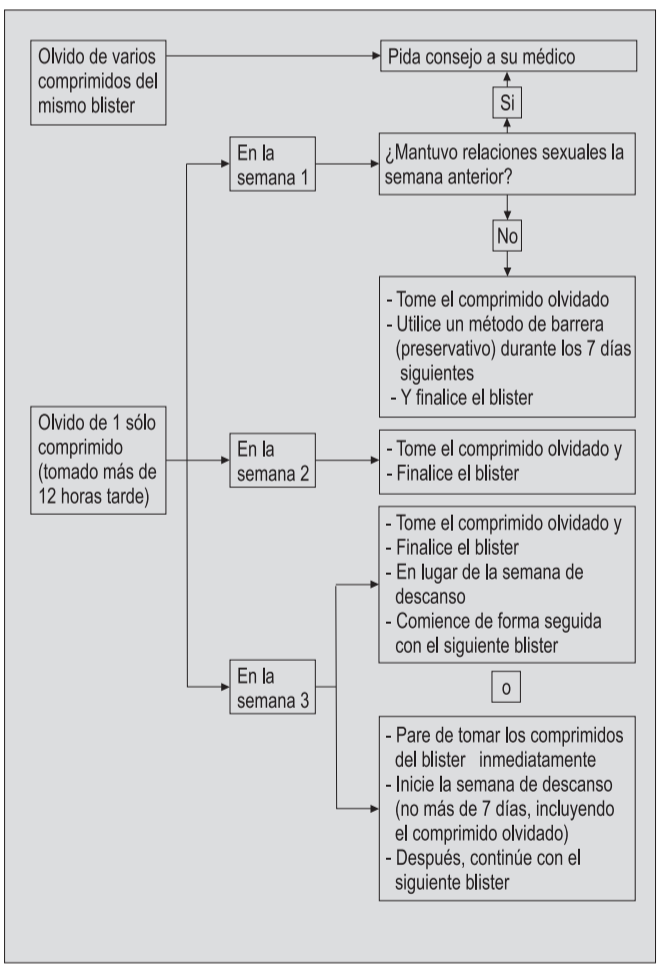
Olvido de varios comprimidos del mismo blister

Pida consejo a su médico

Si

En la semana 1

¿Mantuvo relaciones sexuales la semana anterior?

No

- Tome el comprimido olvidado
- Utilice un método de barrera (preservativo) durante los 7 días siguientes
- Y finalice el blister

Olvido de 1 sólo comprimido (tomado más de 12 horas tarde)

En la semana 2

- Tome el comprimido olvidado y
- Finalice el blister

- Tome el comprimido olvidado y
- Finalice el blister
- En lugar de la semana de descanso
- Comience de forma seguida con el siguiente blister

En la semana 3

o

- Pare de tomar los comprimidos del blister inmediatamente
- Inicie la semana de descanso (no más de 7 días, incluyendo el comprimido olvidado)
- Después, continúe con el siguiente blister